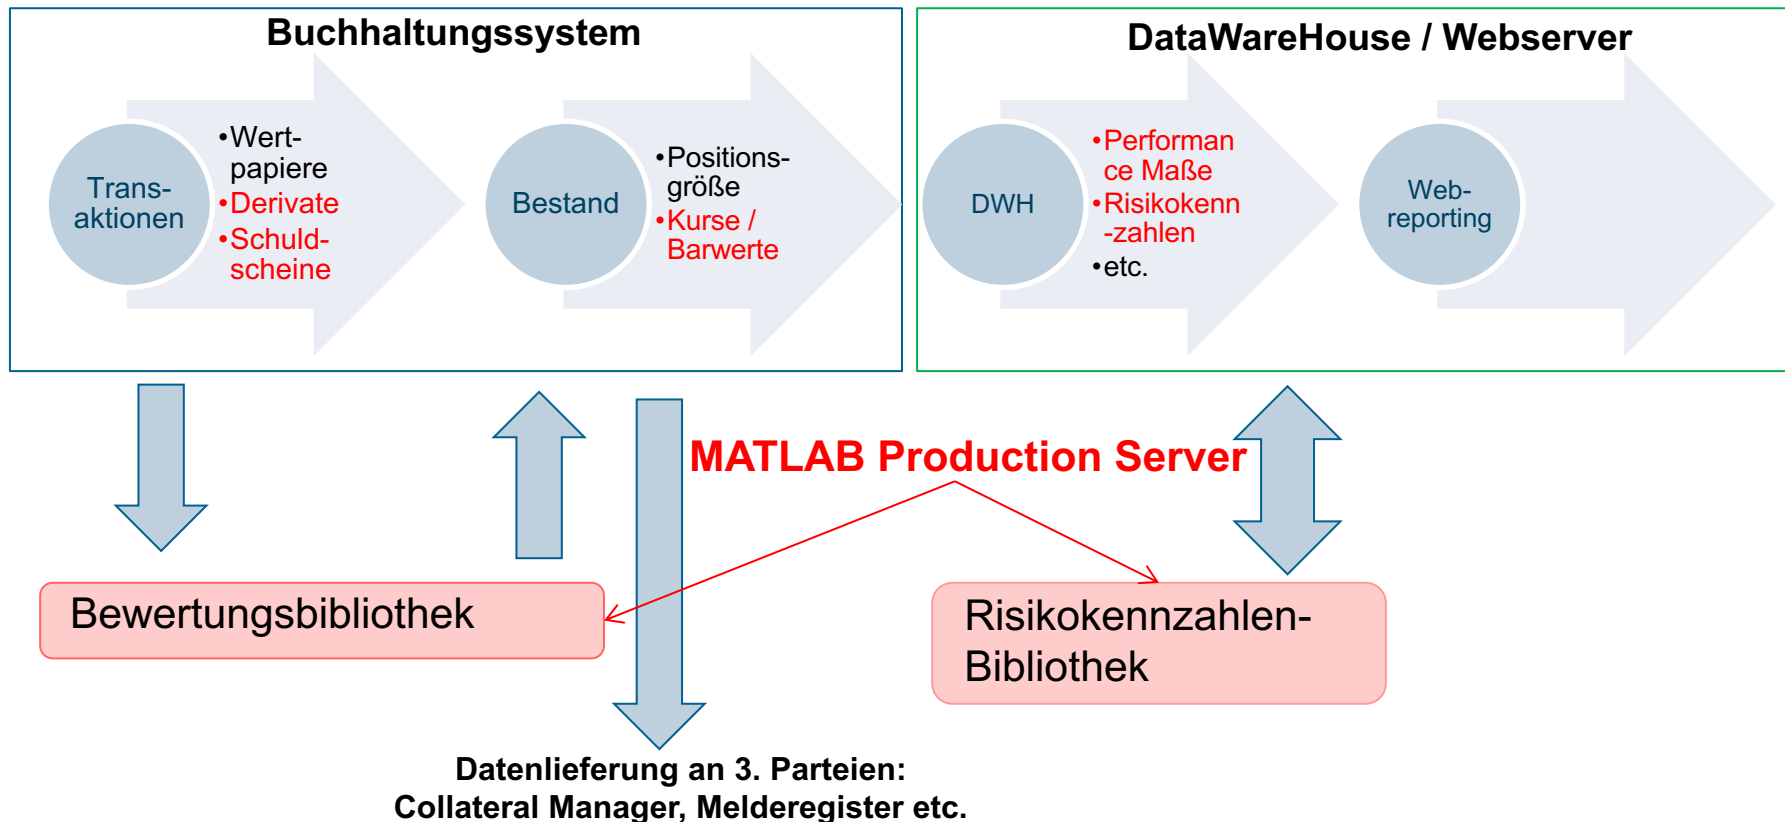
Buchhaltungssystem

Trans-aktionen

•Wert-papiere
•Derivate
•Schuld-scheine

Bestand

•Positions-größe
•Kurse / Barwerte

DataWareHouse / Webserver

DWH

•Performance Maße
•Risikokenn-zahlen
•etc.

Web-reporting

MATLAB Production Server

Bewertungsbibliothek

Risikokennzahlen-Bibliothek

Datenlieferung an 3. Parteien:
Collateral Manager, Melderegister etc.